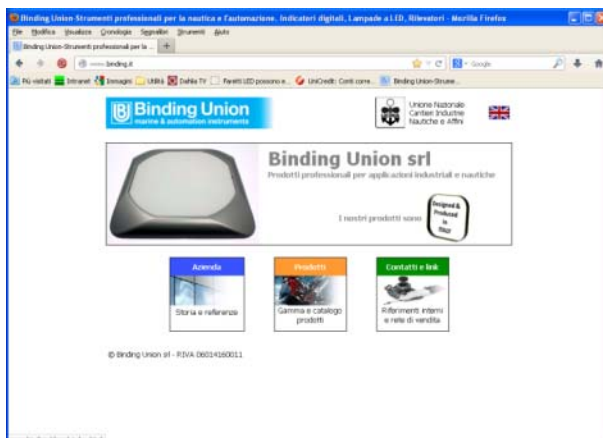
Binding Union-Strumenti professionali per la nautica e l'automazione. Indicatori digitali, Lampade a LED, Rilevatori - Mozilla Firefox

File Modifica Visualizza Cronologia Segnalibri Strumenti Aiuto

Binding Union-Strumenti professionali per la ... +

www.binding.it

Google

Più visitati Intranet Immagini Utilità Dahlia TV Faretti LED possono e... UniCredit: Conti corre... Binding Union-Strume...

Binding Union
marine & automation instruments

Unione Nazionale Cantieri Industrie Nautiche e Affini

Binding Union srl
Prodotti professionali per applicazioni industriali e nautiche

I nostri prodotti sono

Designed & Produced in Italy

Azienda
Storia e referenze

Prodotti
Gamma e catalogo prodotti

Contatti e link
Riferimenti interni e rete di vendita

© Binding Union srl - P.IVA 06014160011